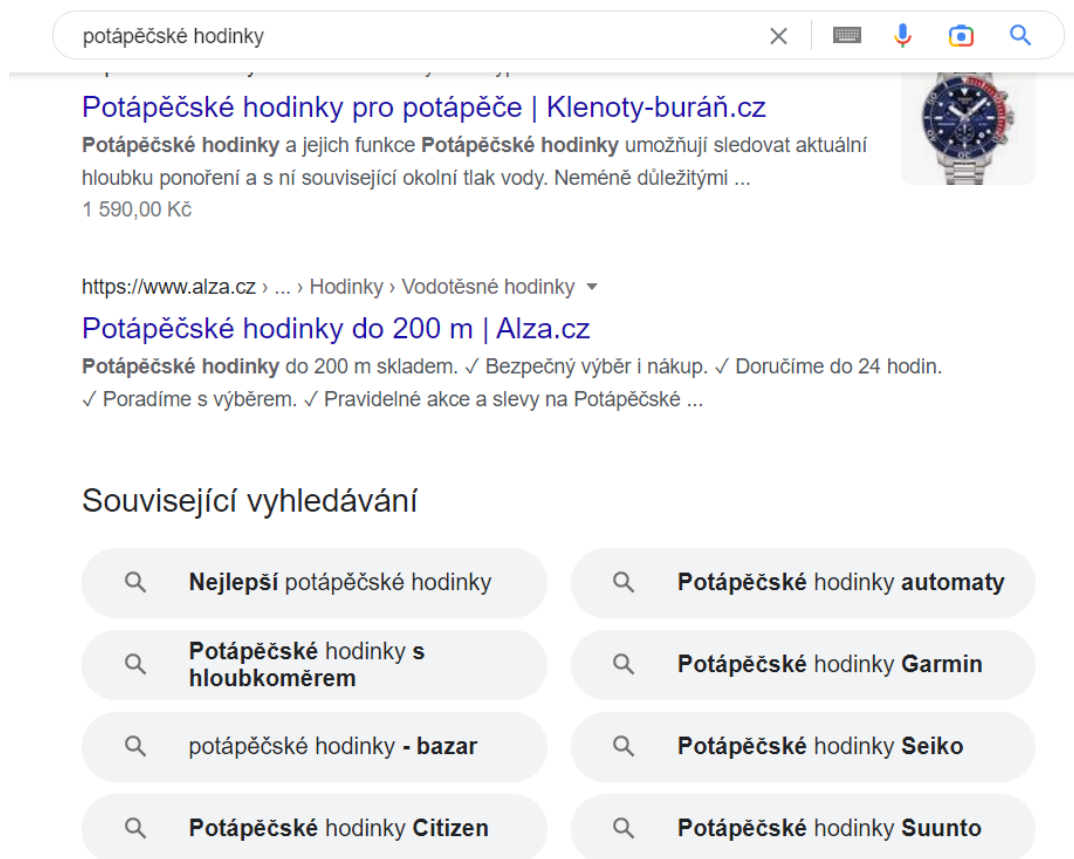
potápěčské hodinky

Potápěčské hodinky pro potápěče | Klenoty-buráň.cz
Potápěčské hodinky a jejich funkce Potápěčské hodinky umožňují sledovat aktuální hloubku ponoření a s ní související okolní tlak vody. Neméně důležitými ...
1 590,00 Kč

https://www.alza.cz › ... › Hodinky › Vodotěsné hodinky
Potápěčské hodinky do 200 m | Alza.cz
Potápěčské hodinky do 200 m skladem. ✓ Bezpečný výběr i nákup. ✓ Doručíme do 24 hodin. ✓ Poradíme s výběrem. ✓ Pravidelné akce a slevy na Potápěčské ...

Související vyhledávání

Nejlepší potápěčské hodinky

Potápěčské hodinky automaty

Potápěčské hodinky s hloubkoměrem

Potápěčské hodinky Garmin

potápěčské hodinky - bazar

Potápěčské hodinky Seiko

Potápěčské hodinky Citizen

Potápěčské hodinky Suunto